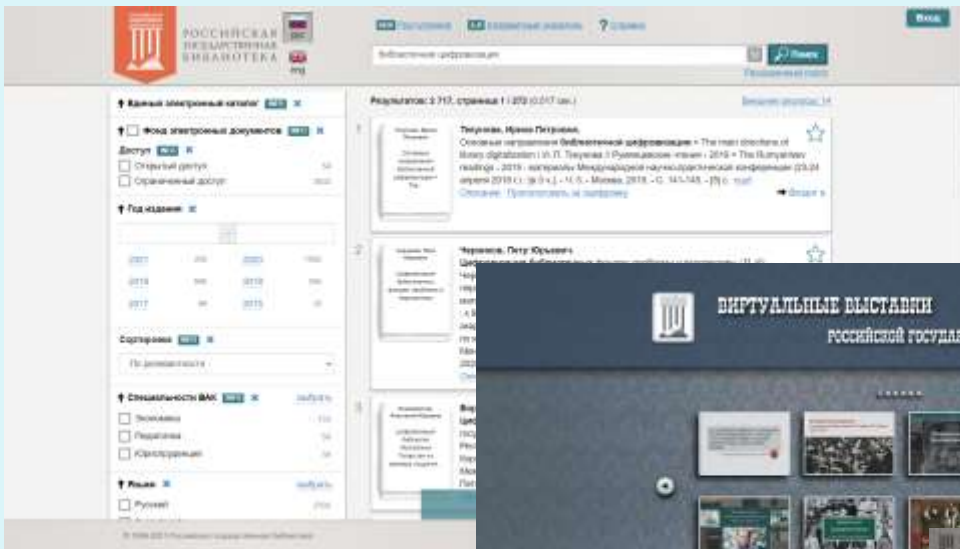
РОССИЙСКАЯ ГОСУДАРСТВЕННАЯ БИБЛИОТЕКА

Вход

? Справка

библиотечная цифровизация

Поиск

Расширенный поиск

Единый электронный каталог

Фонд электронных документов

Доступ

Открытый доступ

Ограниченный доступ

Год издания

Сортировка

По релевантности

Специальности ВАК

Экономика

Педагогика

Юриспруденция

Язык

Русский

Результаты: 1 717, страница 1 / 272

Тихунова, Ирина Петровна.

Основные направления библиотечной цифровизации = The main directions of library digitalization / И. П. Тихунова // Румянцевские чтения - 2019 = The Rumyantsev readings - 2019 : материалы Международной научно-практической конференции (23-24 апреля 2019 г.) : в 3 ч. - Ч. 5. - Москва, 2019. - С. 141-145.

Черников, Петр Юрьевич

ВИРТУАЛЬНЫЕ ВЫСТАВКИ

РОССИЙСКОЙ ГОСУДА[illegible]